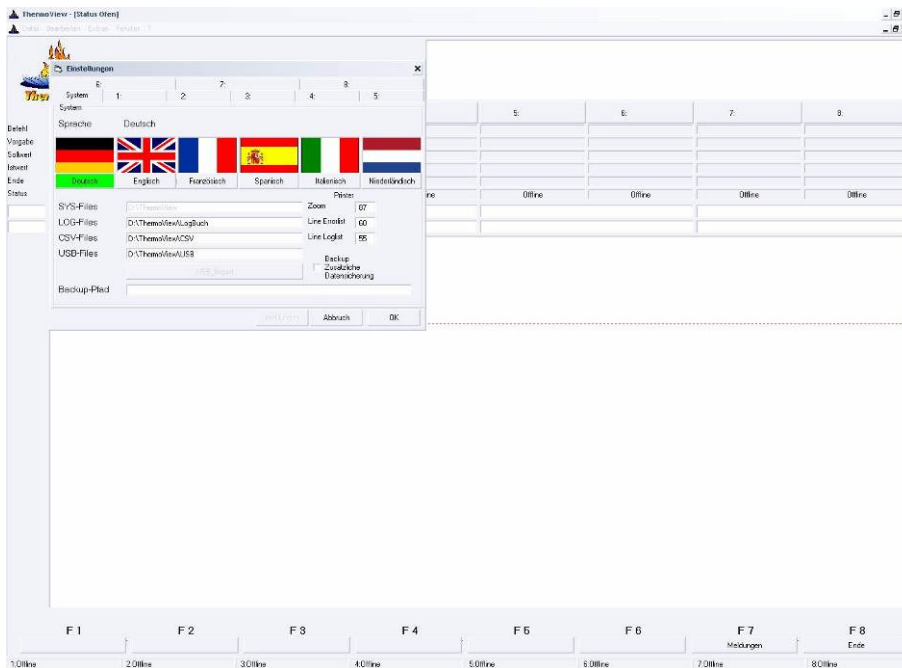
ThermoView - [Status Ofen]
Datei Bearbeiten Extras Fenster ?

Einstellungen
6: 7: 8:
System 1: 2: 3: 4: 5:
System
Sprache Deutsch
Deutsch Englisch Französisch Spanisch Italienisch Niederländisch
Printer
SYS-Files D:\ThermoView Zoom 87
LOG-Files D:\ThermoView\LogBuch Line Errorlist 60
CSV-Files D:\ThermoView\CSV Line Loglist 55
USB-Files D:\ThermoView\USB
USB_Export
Backup Zusätzliche Datensicherung
Backup-Pfad
Anwenden Abbruch OK

Befehl
Vorgabe
Sollwert
Istwert
Ende
Status

5: 6: 7: 8:
Offline Offline Offline Offline

F1 F2 F3 F4 F5 F6 F7 F8
Meldungen Ende

1:Offline 2:Offline 3:Offline 4:Offline 5:Offline 6:Offline 7:Offline 8:Offline